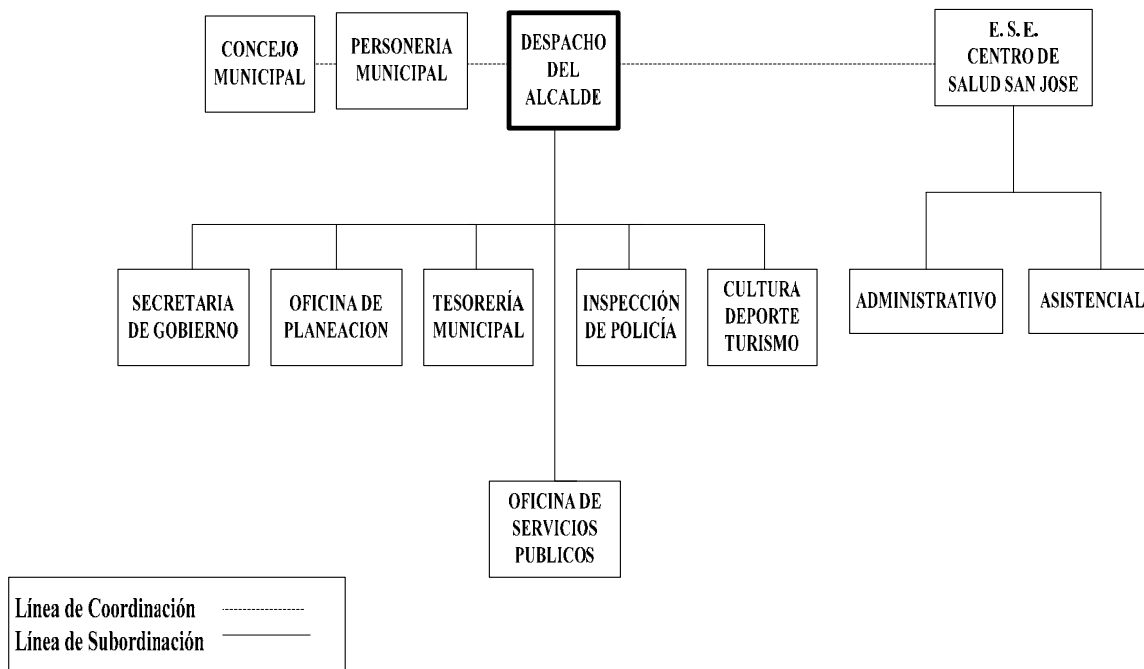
CONCEJO MUNICIPAL

PERSONERIA MUNICIPAL

DESPACHO DEL ALCALDE

E. S. E. CENTRO DE SALUD SAN JOSE

SECRETARIA DE GOBIERNO

OFICINA DE PLANEACION

TESORERÍA MUNICIPAL

INSPECCIÓN DE POLICÍA

CULTURA DEPORTE TURISMO

ADMINISTRATIVO

ASISTENCIAL

OFICINA DE SERVICIOS PUBLICOS

Línea de Coordinación

Línea de Subordinación